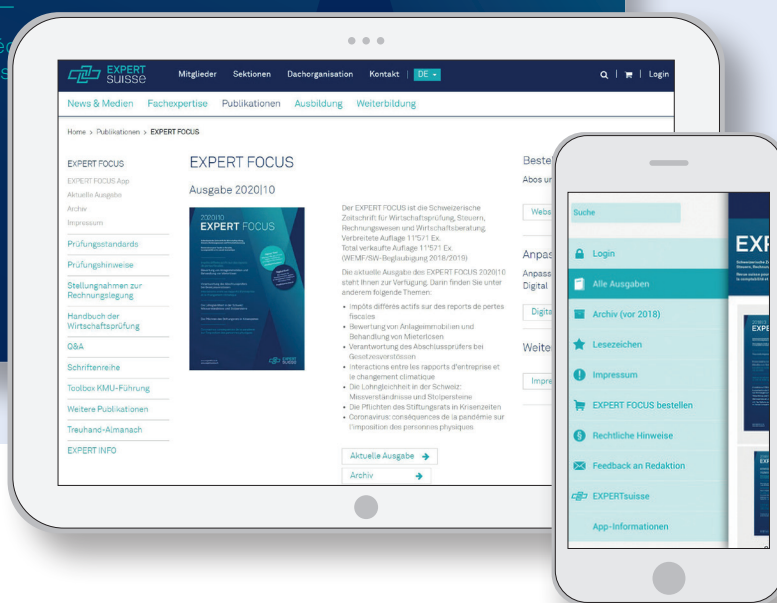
EXPERT suisse

Mitglieder Sektionen Dachorganisation Kontakt | DE

Login

News & Medien Fachexpertise Publikationen Ausbildung Weiterbildung

Home > Publikationen > EXPERT FOCUS

EXPERT FOCUS
EXPERT FOCUS App
Aktuelle Ausgabe
Archiv
Impressum
Prüfungsstandards
Prüfungshinweise
Stellungnahmen zur Rechnungslegung
Handbuch der Wirtschaftsprüfung
Q&A
Schriftenreihe
Toolbox KMU-Führung
Weitere Publikationen
Treuhand-Almanach
EXPERT INFO

EXPERT FOCUS

Ausgabe 2020|10

2020|10 EXPERT FOCUS

Der EXPERT FOCUS ist die Schweizerische Zeitschrift für Wirtschaftsprüfung, Steuern, Rechnungswesen und Wirtschaftsberatung. Verbreitete Auflage 11'571 Ex. Total verkaufte Auflage 11'521 Ex. (WEMF/SW-Beglaubigung 2018/2019)

Die aktuelle Ausgabe des EXPERT FOCUS 2020|10 steht Ihnen zur Verfügung. Darin finden Sie unter anderem folgende Themen:

• Impôts différés actifs sur des reports de pertes fiscales
• Bewertung von Anlageimmobilien und Behandlung von Mieterlösen
• Verantwortung des Abschlussprüfers bei Gesetzesverstössen
• Interactions entre les rapports d'entreprise et le changement climatique
• Die Lohngleichheit in der Schweiz: Missverständnisse und Stolpersteine
• Die Pflichten des Stiftungsrats in Krisenzeiten
• Coronavirus: conséquences de la pandémie sur l'imposition des personnes physiques

Aktuelle Ausgabe
Archiv

Beste
Abos u
Webs
Anpas
Anpass
Digital
Digita
Weite
Impre

Suche
Login
Alle Ausgaben
Archiv (vor 2018)
Lesezeichen
Impressum
EXPERT FOCUS bestellen
Rechtliche Hinweise
Feedback an Redaktion
EXPERTsuisse
App-Informationen

EXP